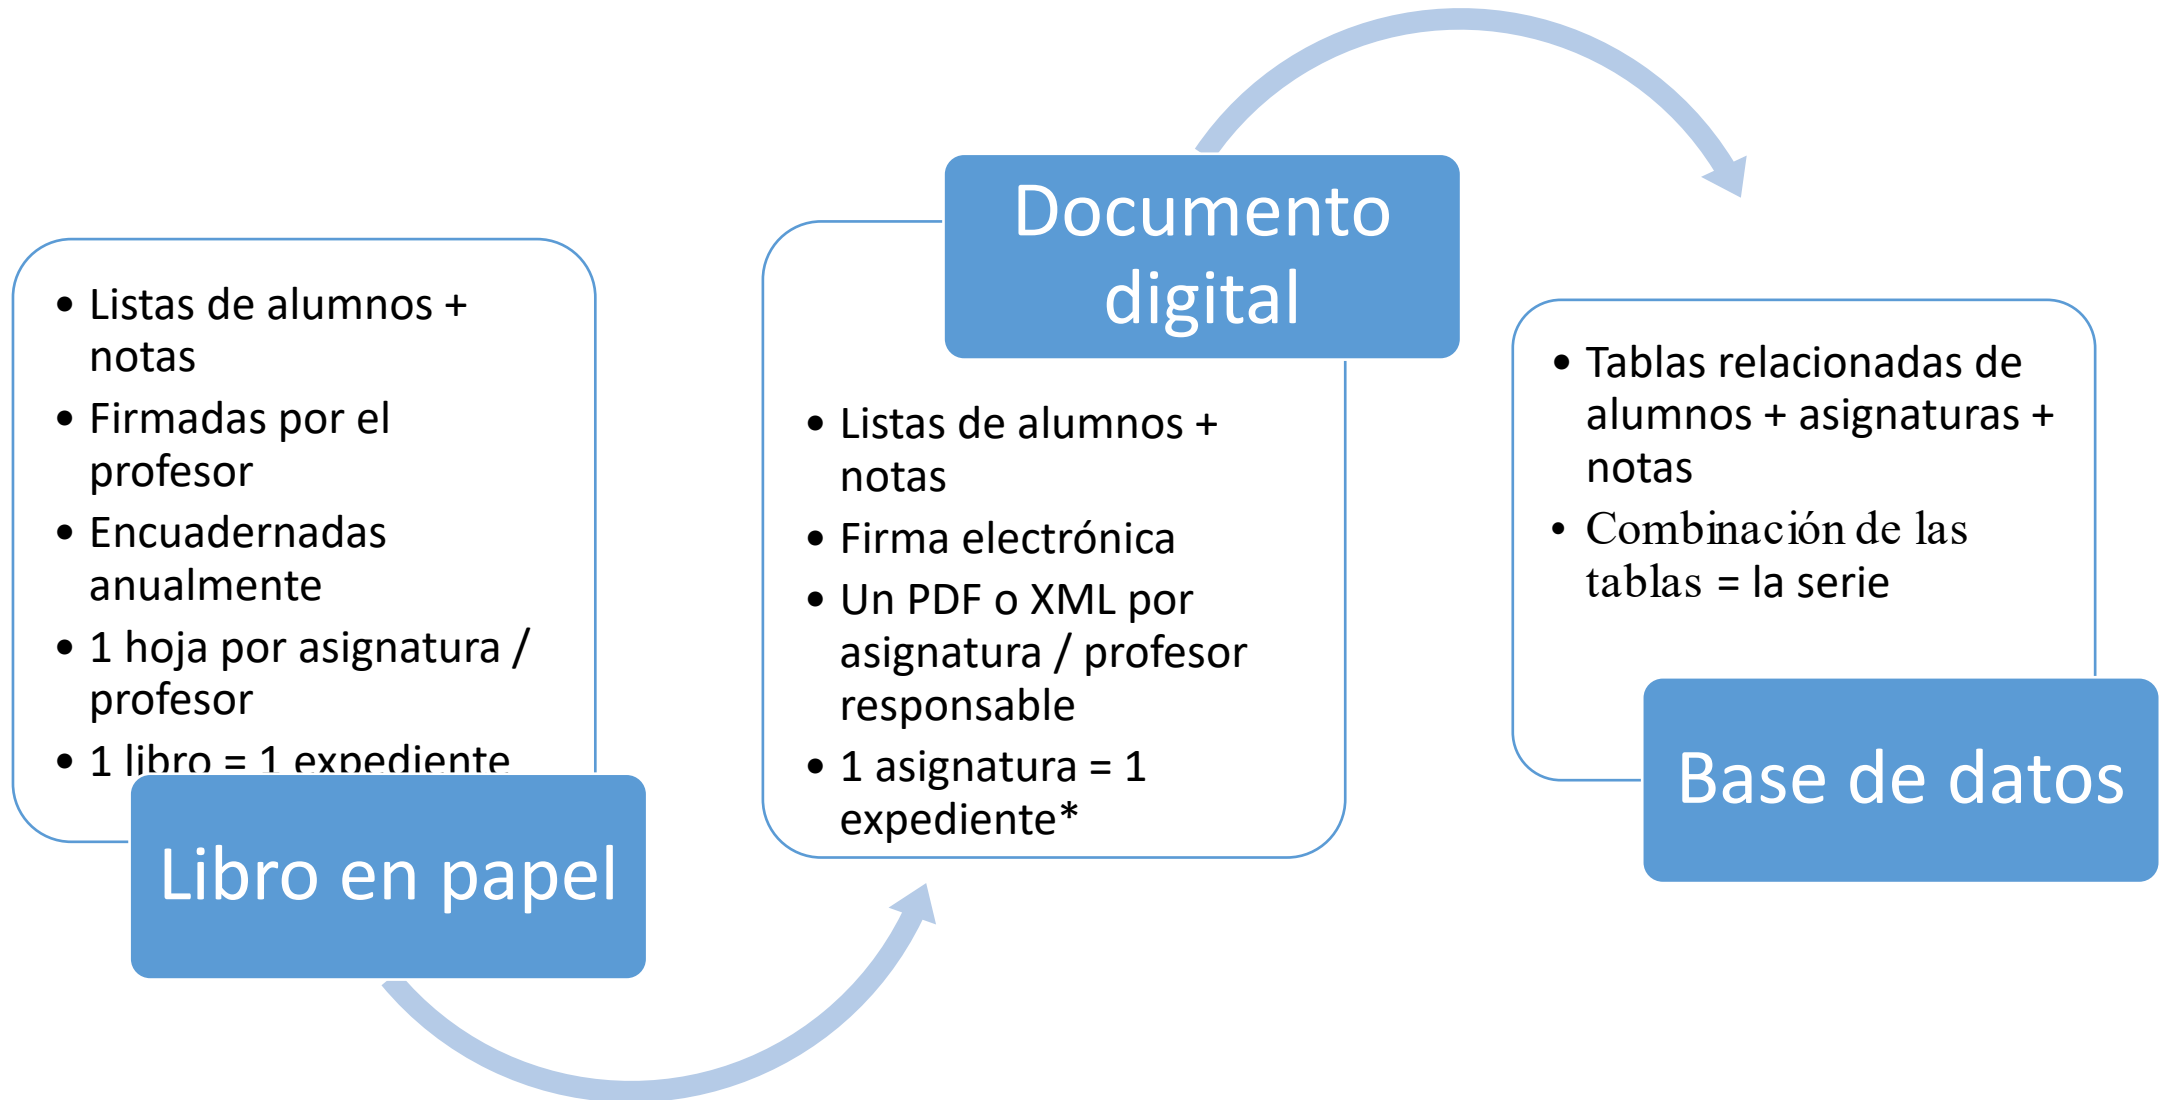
- Listas de alumnos + notas
- Firmadas por el profesor
- Encuadernadas anualmente
- 1 hoja por asignatura / profesor
- 1 libro = 1 expediente

Libro en papel

Documento digital

- Listas de alumnos + notas
- Firma electrónica
- Un PDF o XML por asignatura / profesor responsable
- 1 asignatura = 1 expediente*

- Tablas relacionadas de alumnos + asignaturas + notas
- Combinación de las tablas = la serie

Base de datos